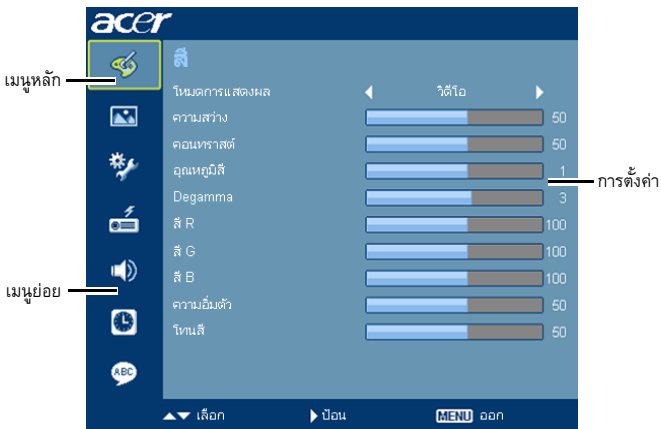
acer

เมนูหลัก

สี

โหมดการแสดงผล ◀ วิดีโอ ▶

ความสว่าง 50

คอนทราสต์ 50

อุณหภูมิสี 1

Degamma 3

สี R 100

สี G 100

สี B 100

ความอิ่มตัว 50

โทนสี 50

การตั้งค่า

เมนูย่อย

ABC

▲▼ เลือก ▶ ป้อน MENU ออก